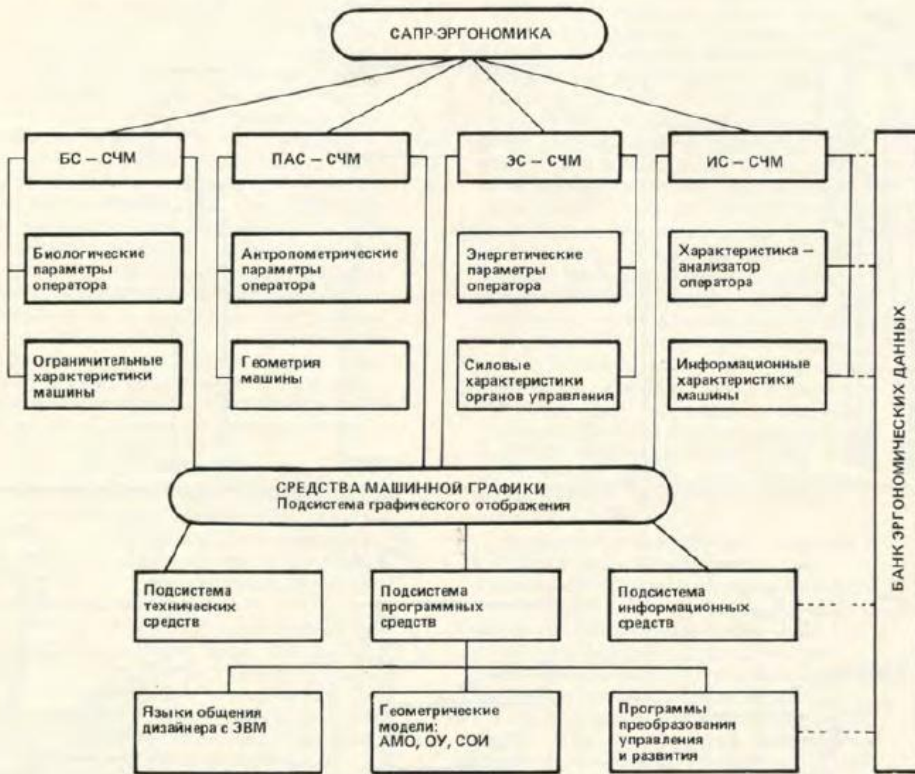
САПР-ЭРГОНОМИКА

БС – СЧМ

Биологические параметры оператора

Ограничительные характеристики машины

ПАС – СЧМ

Антропометрические параметры оператора

Геометрия машины

ЭС – СЧМ

Энергетические параметры оператора

Силовые характеристики органов управления

ИС – СЧМ

Характеристика – анализатор оператора

Информационные характеристики машины

БАНК ЭРГОНОМИЧЕСКИХ ДАННЫХ

СРЕДСТВА МАШИННОЙ ГРАФИКИ
Подсистема графического отображения

Подсистема технических средств

Подсистема программных средств

Подсистема информационных средств

Языки общения дизайнера с ЭВМ

Геометрические модели: АМО, ОУ, СОИ

Программы преобразования управления и развития